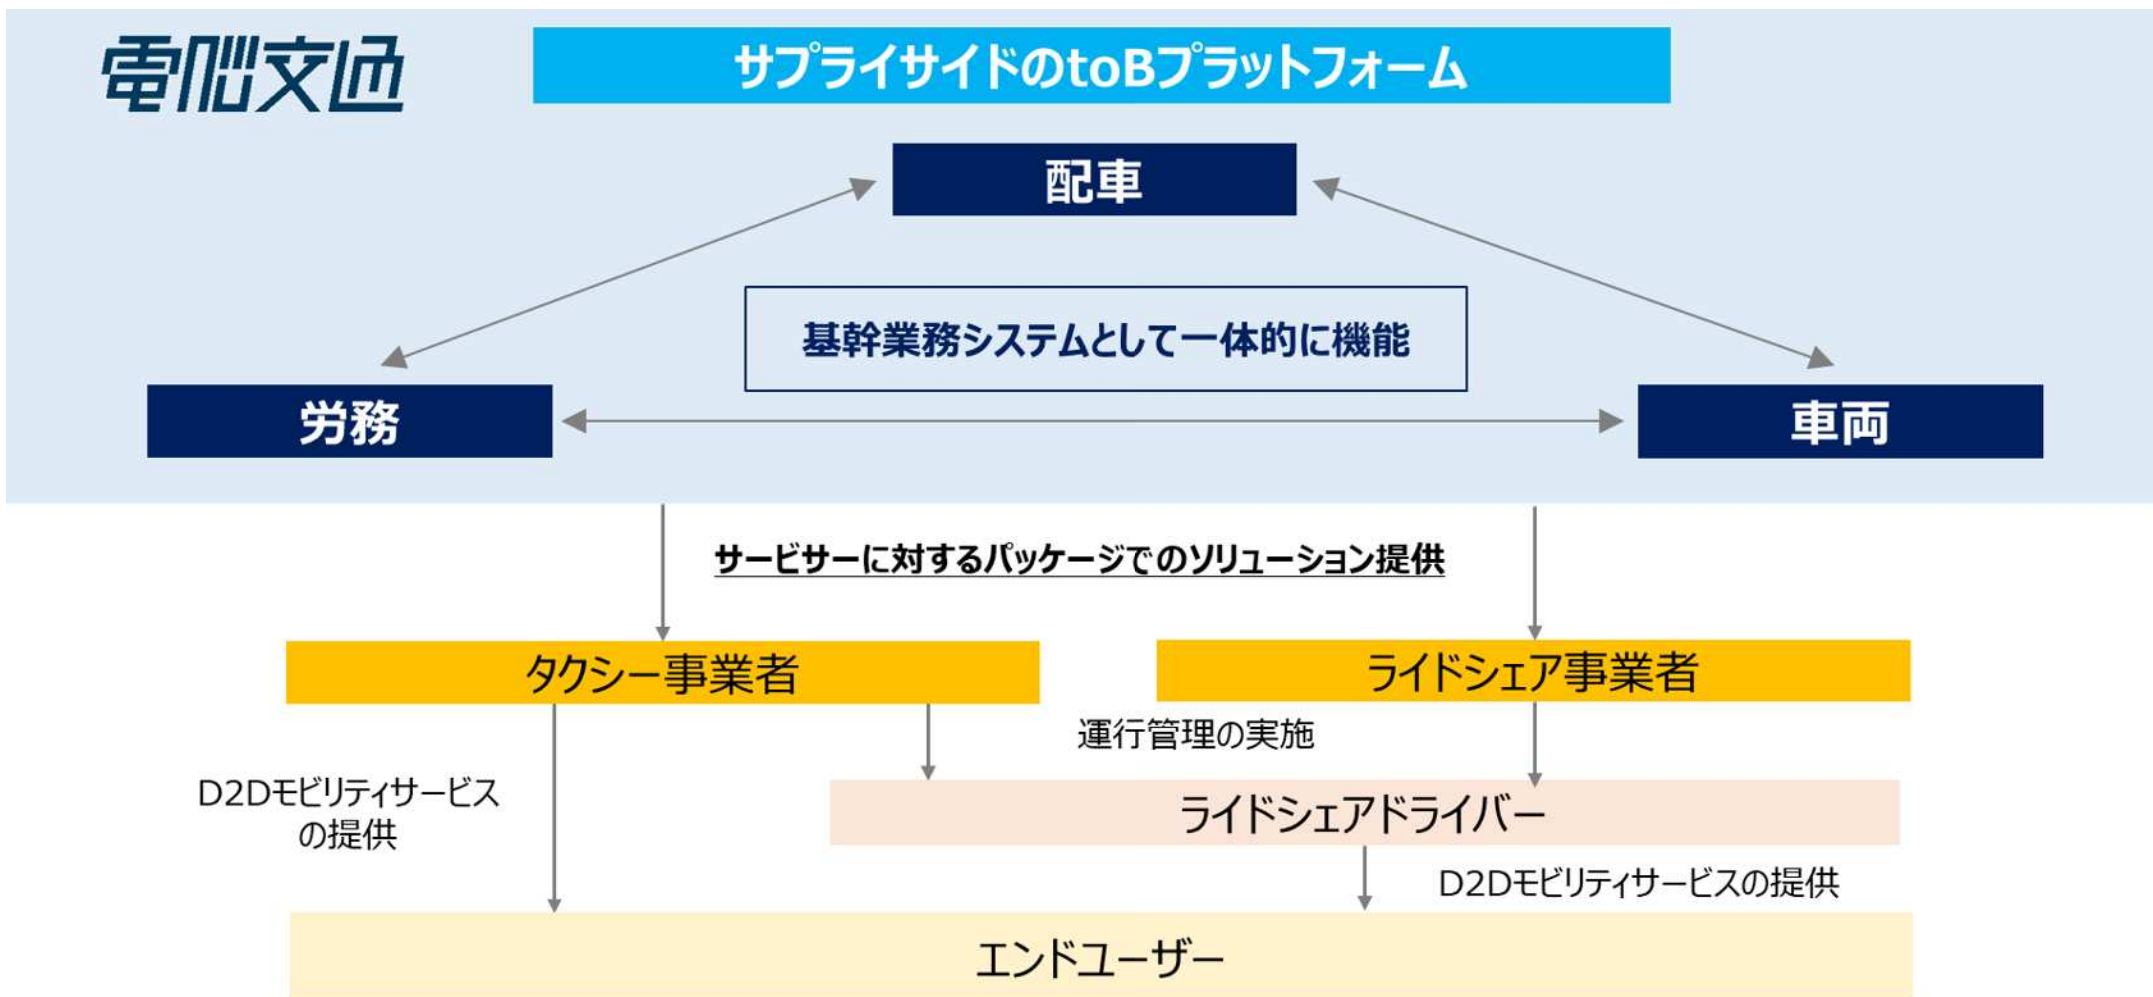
電脳交通

サプライサイドのtoBプラットフォーム

配車

基幹業務システムとして一体的に機能

労務

車両

サービサーに対するパッケージでのソリューション提供

タクシー事業者

ライドシェア事業者

運行管理の実施

D2Dモビリティサービスの提供

ライドシェアドライバー

D2Dモビリティサービスの提供

エンドユーザー